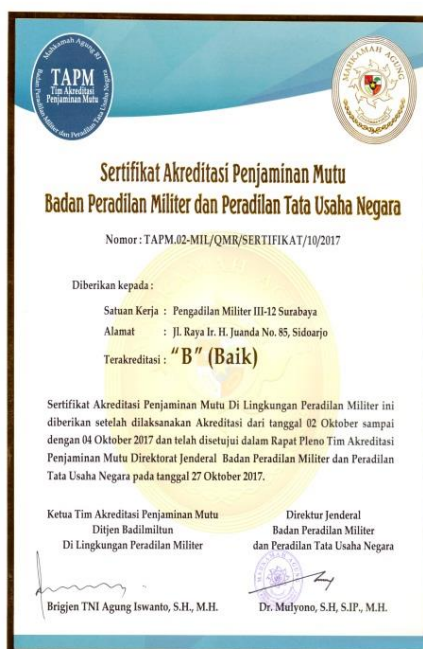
Mahkamah Agung RI
TAPM
Tim Akreditasi Penjaminan Mutu
Badan Peradilan Militer dan Peradilan Tata Usaha Negara

MAHKAMAH AGUNG

Sertifikat Akreditasi Penjaminan Mutu
Badan Peradilan Militer dan Peradilan Tata Usaha Negara

Nomor : TAPM.02-MIL/QMR/SERTIFIKAT/10/2017

Diberikan kepada :

Satuan Kerja : Pengadilan Militer III-12 Surabaya
Alamat : Jl. Raya Ir. H. Juanda No. 85, Sidoarjo
Terakreditasi : "B" (Baik)

Sertifikat Akreditasi Penjaminan Mutu Di Lingkungan Peradilan Militer ini diberikan setelah dilaksanakan Akreditasi dari tanggal 02 Oktober sampai dengan 04 Oktober 2017 dan telah disetujui dalam Rapat Pleno Tim Akreditasi Penjaminan Mutu Direktorat Jenderal Badan Peradilan Militer dan Peradilan Tata Usaha Negara pada tanggal 27 Oktober 2017.

Ketua Tim Akreditasi Penjaminan Mutu
Ditjen Badilmiltun
Di Lingkungan Peradilan Militer

Brigjen TNI Agung Iswanto, S.H., M.H.

Direktur Jenderal
Badan Peradilan Militer
dan Peradilan Tata Usaha Negara

Dr. Mulyono, S.H, S.IP., M.H.